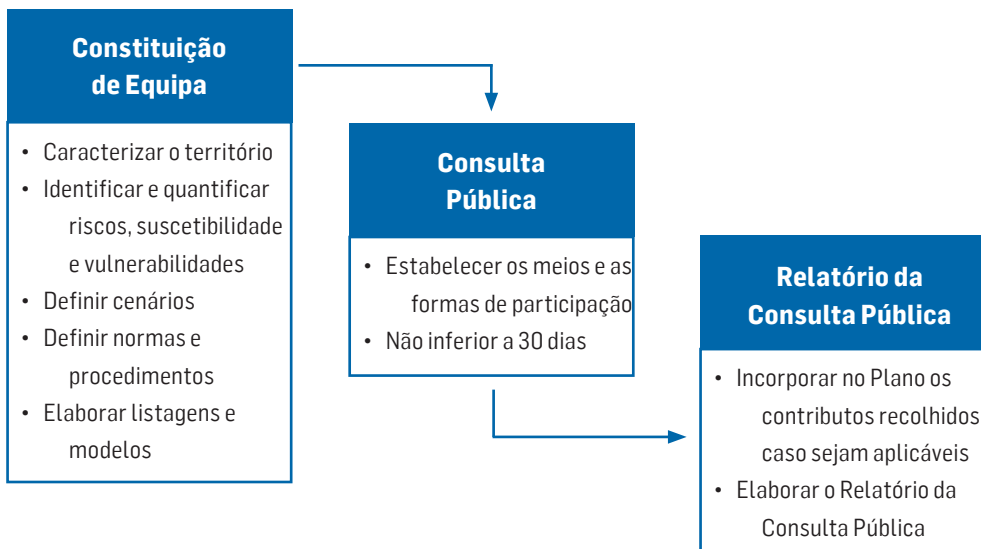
Constituição de Equipa

- Caracterizar o território
- Identificar e quantificar riscos, suscetibilidade e vulnerabilidades
- Definir cenários
- Definir normas e procedimentos
- Elaborar listagens e modelos

Consulta Pública

- Estabelecer os meios e as formas de participação
- Não inferior a 30 dias

Relatório da Consulta Pública

- Incorporar no Plano os contributos recolhidos caso sejam aplicáveis
- Elaborar o Relatório da Consulta Pública